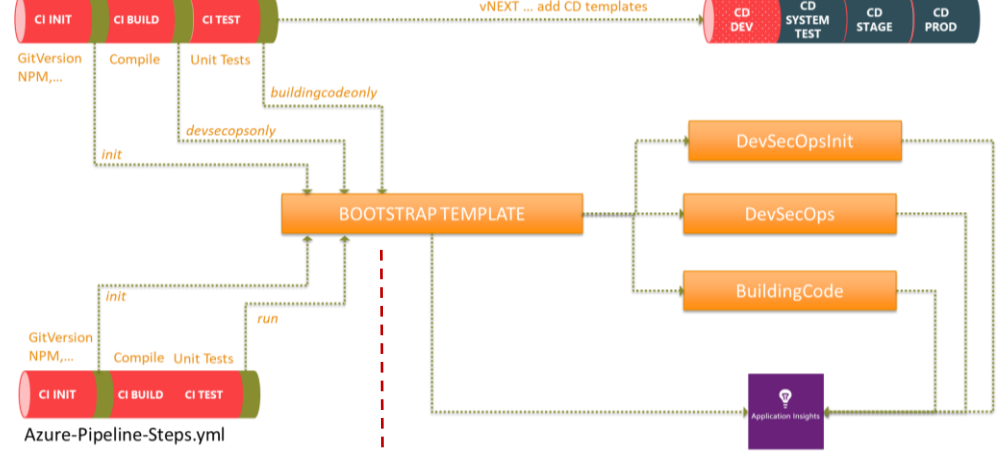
CI INIT
CI BUILD
CI TEST
vNEXT ... add CD templates
CD DEV
CD SYSTEM TEST
CD STAGE
CD PROD
GitVersion NPM,...
Compile
Unit Tests
buildingcodeonly
devsecopsonly
init
DevSecOpsInit
BOOTSTRAP TEMPLATE
DevSecOps
BuildingCode
init
run
GitVersion NPM,...
Compile
Unit Tests
CI INIT
CI BUILD
CI TEST
Application Insights
Azure-Pipeline-Steps.yml